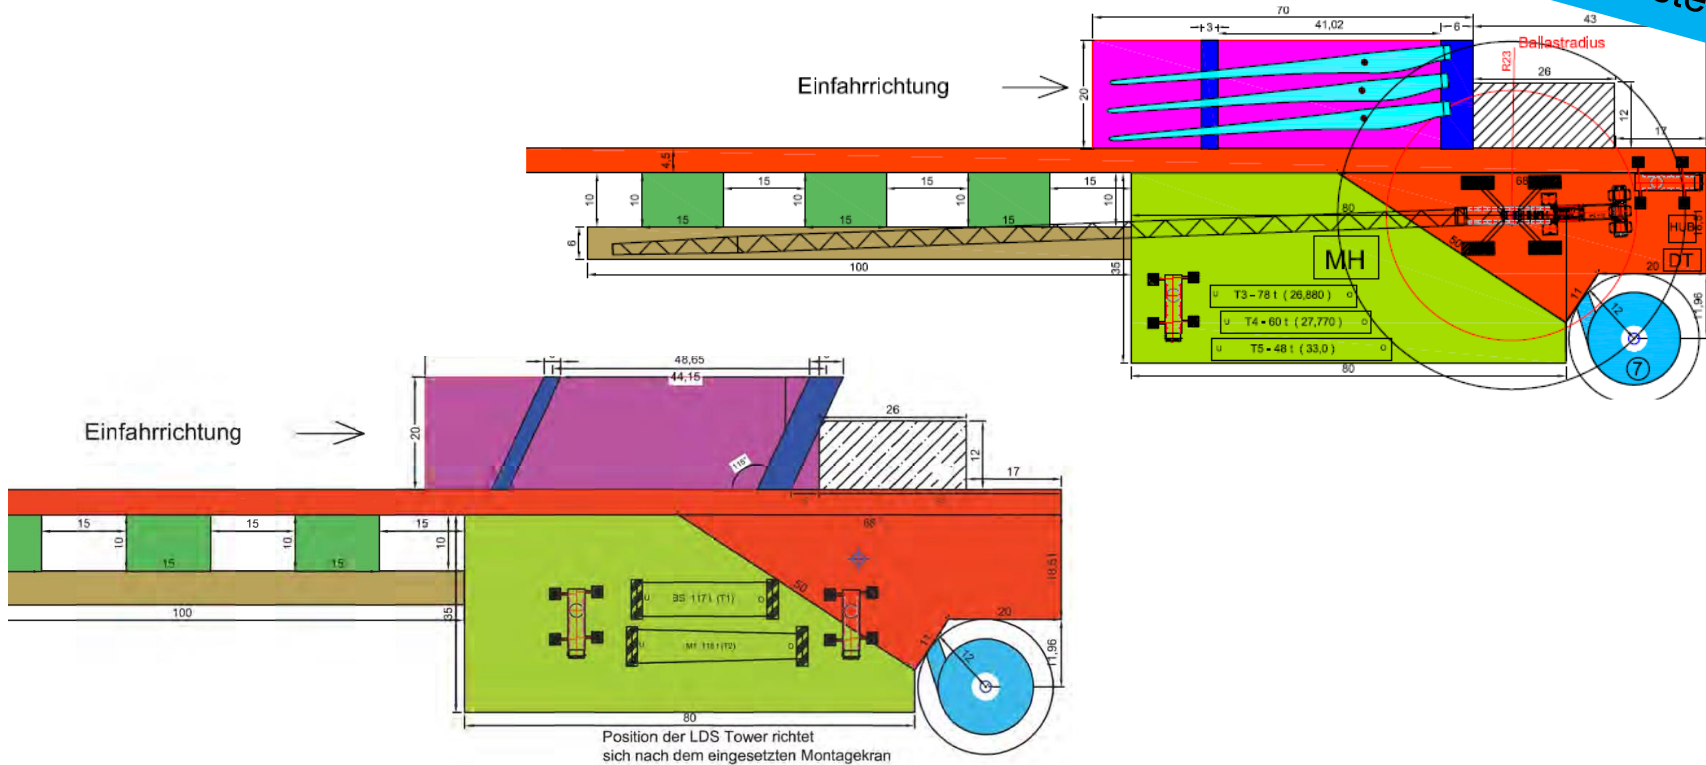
70
3
41,02
6
43
Ballastradius
R23
26
12
17
20
Einfahrrichtung
4,5
10
10
15
15
10
15
15
10
15
15
10
6
100
35
80
68
MH
HUB
DT
20
T3 - 78 t ( 26,880 )
T4 - 60 t ( 27,770 )
T5 - 48 t ( 33,0 )
11
12
11,96
7
80
48,65
44,15
Einfahrrichtung
20
26
12
17
118°
15
15
15
10
10
10
15
15
100
35
68
50
18,51
BS 117 t (T1)
MT 118 t (T2)
20
11
12
11,96
80
Position der LDS Tower richtet sich nach dem eingesetzten Montagekran